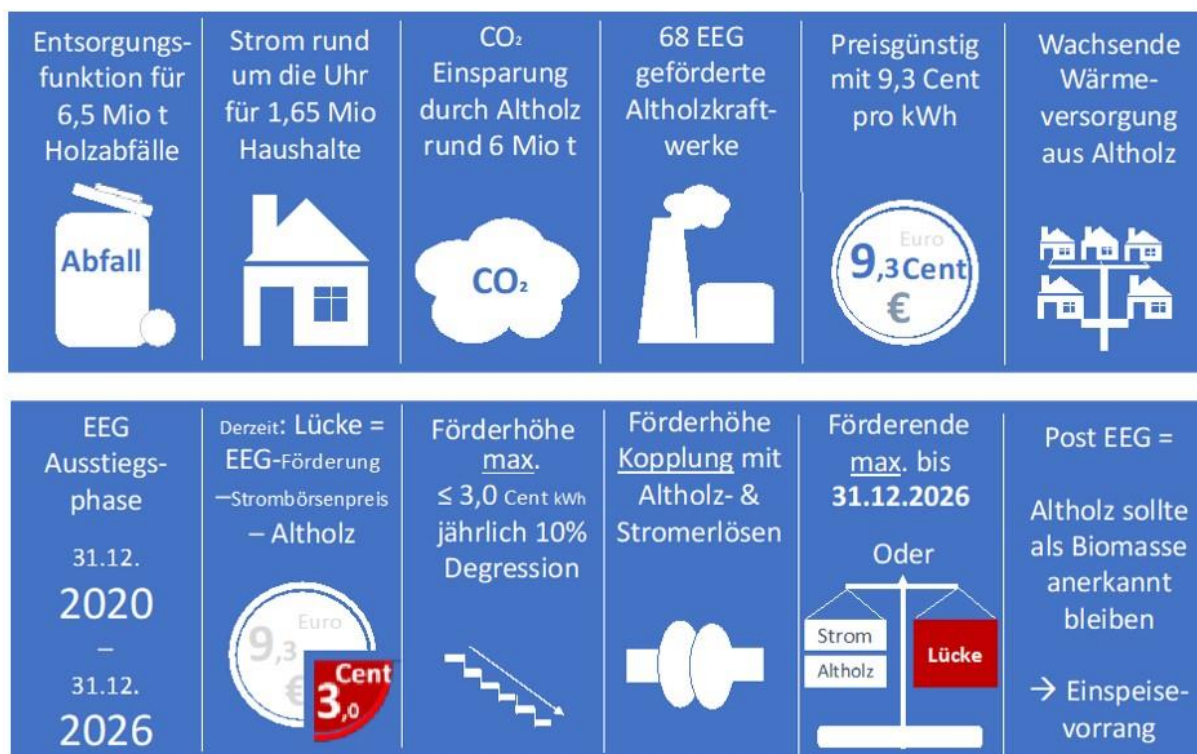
Entsorgungsfunktion für 6,5 Mio t Holzabfälle

Abfall

Strom rund um die Uhr für 1,65 Mio Haushalte

$CO_2$ Einsparung durch Altholz rund 6 Mio t

$CO_2$

68 EEG geförderte Altholzkraftwerke

Preisgünstig mit 9,3 Cent pro kWh

Euro
9,3 Cent
€

Wachsende Wärmeversorgung aus Altholz

EEG Ausstiegsphase

31.12.
2020
–
31.12.
2026

Derzeit: Lücke = EEG-Förderung –Strombörsenpreis – Altholz

9,3 Euro €
Cent 3,0

Förderhöhe max. ≤ 3,0 Cent kWh jährlich 10% Degression

Förderhöhe Kopplung mit Altholz- & Stromerlösen

Förderende max. bis 31.12.2026

Oder

Strom
Altholz
Lücke

Post EEG =

Altholz sollte als Biomasse anerkannt bleiben

→ Einspeisevorrang